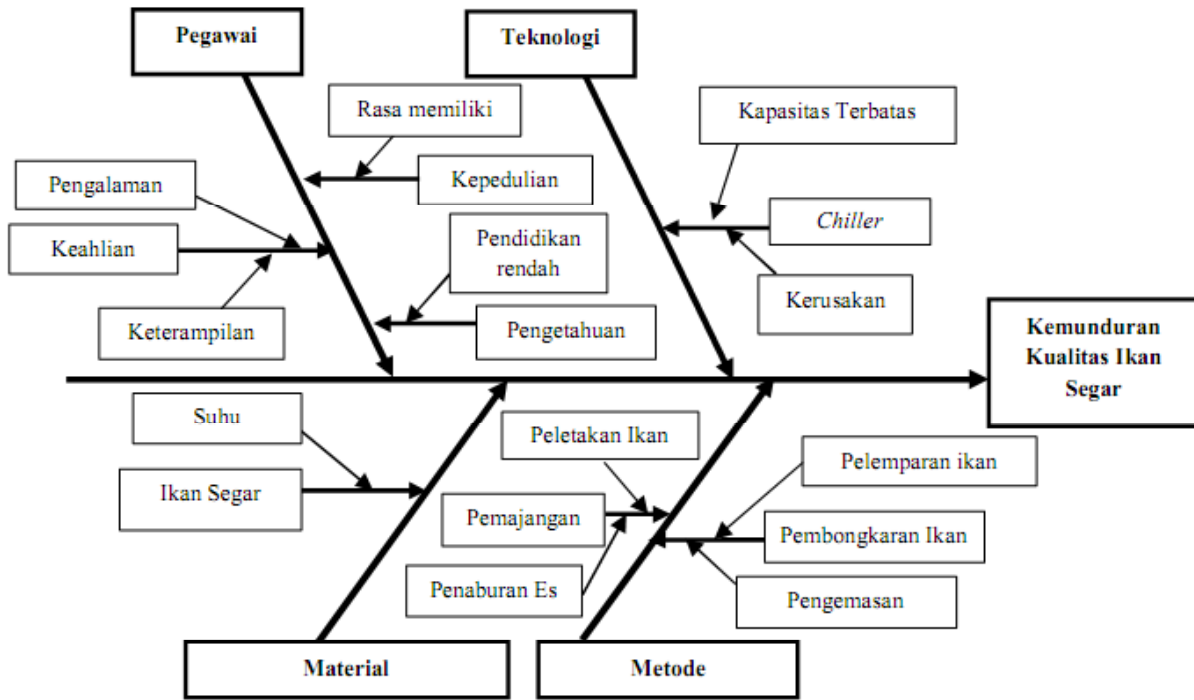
Pegawai

Teknologi

Rasa memiliki

Kapasitas Terbatas

Pengalaman

Kepedulian

Chiller

Keahlian

Pendidikan rendah

Kerusakan

Keterampilan

Pengetahuan

Kemunduran Kualitas Ikan Segar

Suhu

Peletakan Ikan

Pelemparan ikan

Ikan Segar

Pemajangan

Pembongkaran Ikan

Penaburan Es

Pengemasan

Material

Metode